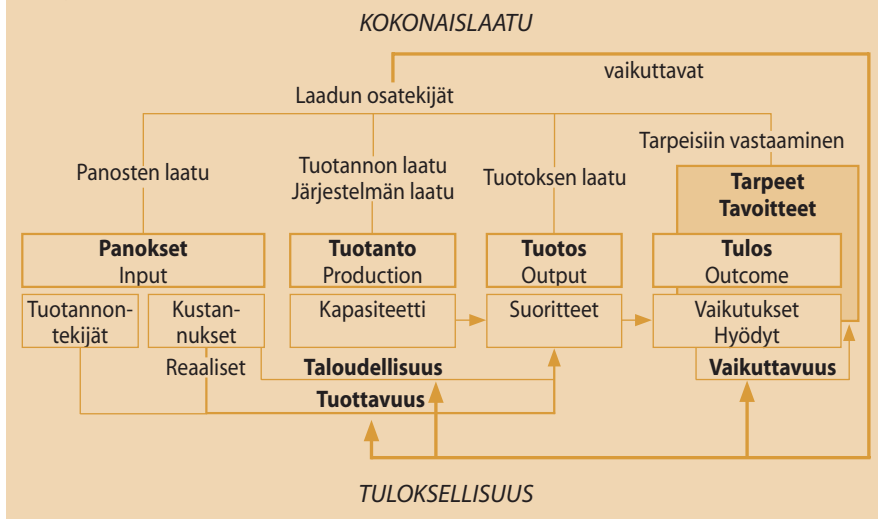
KOKONAISLAATU

vaikuttavat

Laadun osatekijät

Panosten laatu

Tuotannon laatu
Järjestelmän laatu

Tuotoksen laatu

Tarpeisiin vastaaminen

**Tarpeet**
**Tavoitteet**

**Panokset**
Input

**Tuotanto**
Production

**Tuotos**
Output

**Tulos**
Outcome

Tuotannontekijät

Kustannukset

Kapasiteetti

Suoritteet

Vaikutukset
Hyödyt

Reaaliset

**Taloudellisuus**

**Vaikuttavuus**

**Tuottavuus**

TULOKSELLISUUS